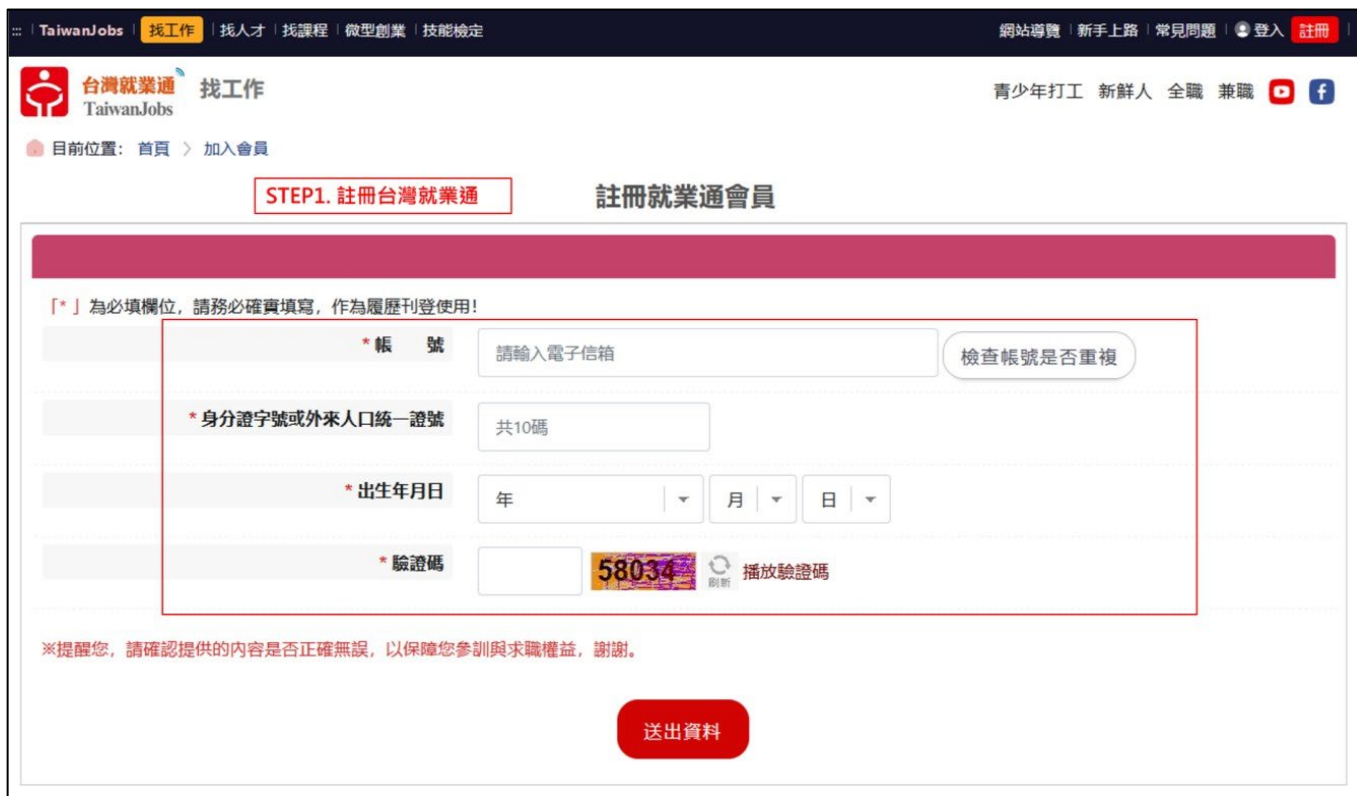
TaiwanJobs | 找工作 | 找人才 | 找課程 | 微型創業 | 技能檢定

網站導覽 | 新手上路 | 常見問題 | 登入 | 註冊

台灣就業通 TaiwanJobs 找工作

青少年打工 新鮮人 全職 兼職

目前位置: 首頁 > 加入會員

STEP1. 註冊台灣就業通

註冊就業通會員

「*」為必填欄位，請務必確實填寫，作為履歷刊登使用!

*帳 號 請輸入電子信箱 檢查帳號是否重複

*身分證字號或外來人口統一證號 共10碼

*出生年月日 年 月 日

*驗證碼 58034 刷新 播放驗證碼

※提醒您，請確認提供的內容是否正確無誤，以保障您參訓與求職權益，謝謝。

送出資料